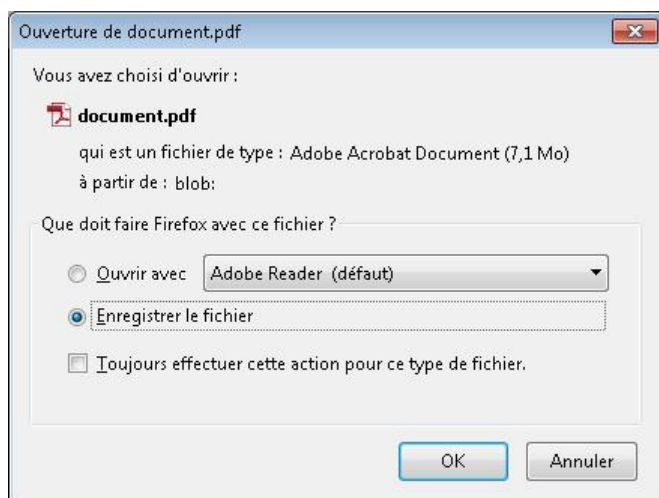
Ouverture de document.pdf

Vous avez choisi d'ouvrir :

document.pdf

qui est un fichier de type : Adobe Acrobat Document (7,1 Mo)
à partir de : blob:

Que doit faire Firefox avec ce fichier ?

Ouvrir avec Adobe Reader (défaut)

Enregistrer le fichier

Toujours effectuer cette action pour ce type de fichier.

OK Annuler